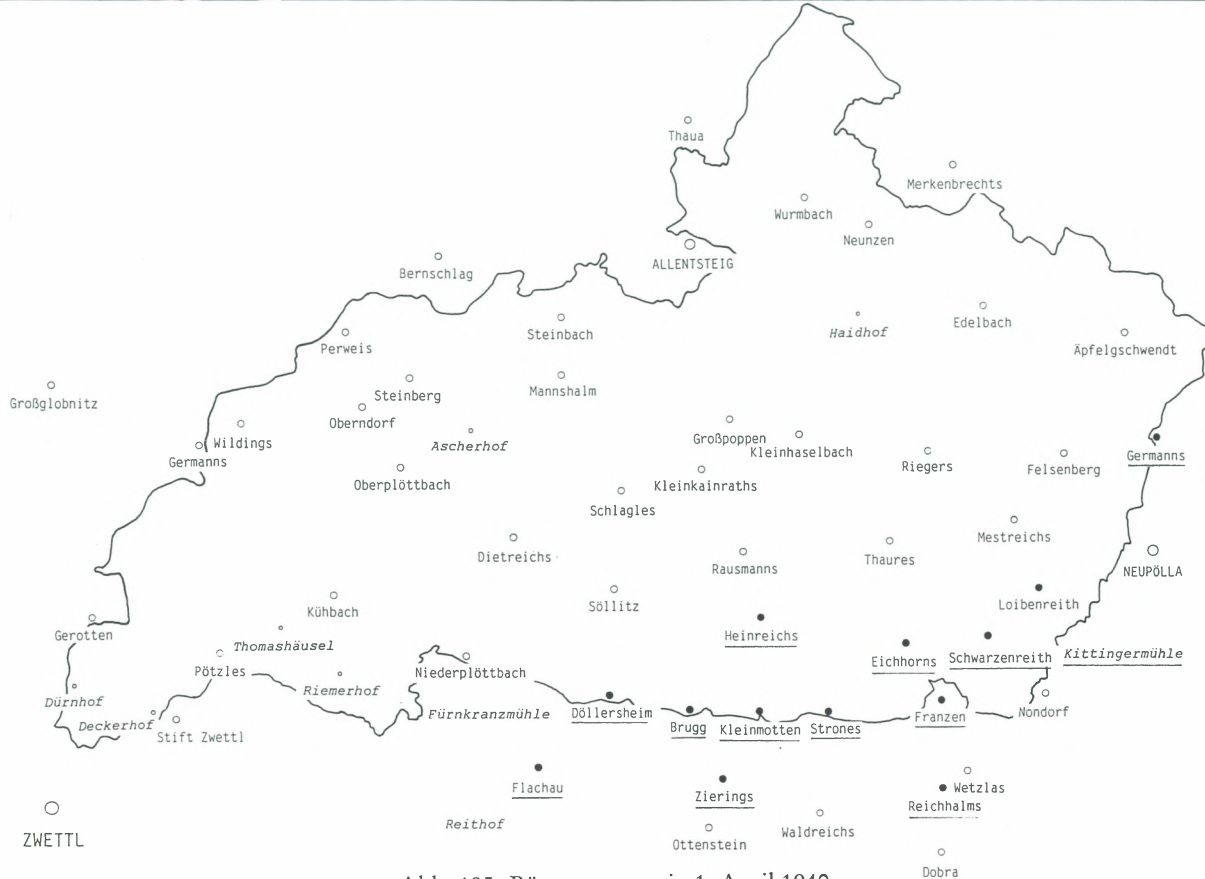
Thaua

Merkenbrechts

Wurmbach

Neunzen

ALLENTSTEIG

Bernschlag

Steinbach

Haidhof

Edelbach

Äpfelgschwendt

Perweis

Großglobnitz

Steinberg

Mannshalm

Oberndorf

Wildings

Germanns

Ascherhof

Großpoppen

Kleinhaselbach

Riegers

Felsenberg

Germanns

Oberplöttbach

Kleinkainraths

Schlagles

Mestreichs

Dietreichs

Rausmanns

Thaures

NEUPÖLLA

Söllitz

Loibenreith

Kühbach

Heinreichs

Gerotten

Thomashäusel

Eichhorns

Schwarzenreith

Kittingermühle

Pötzles

Niederplöttbach

Riemerhof

Dürnhof

Döllersheim

Deckerhof

Stift Zwettl

Fürnkranzmühle

Brugg

Kleinmotten

Strones

Franzen

Nondorf

Wetzlas

Flachau

Zierings

Reichhalms

ZWETTL

Reithof

Ottenstein

Waldreichs

Dobra

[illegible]